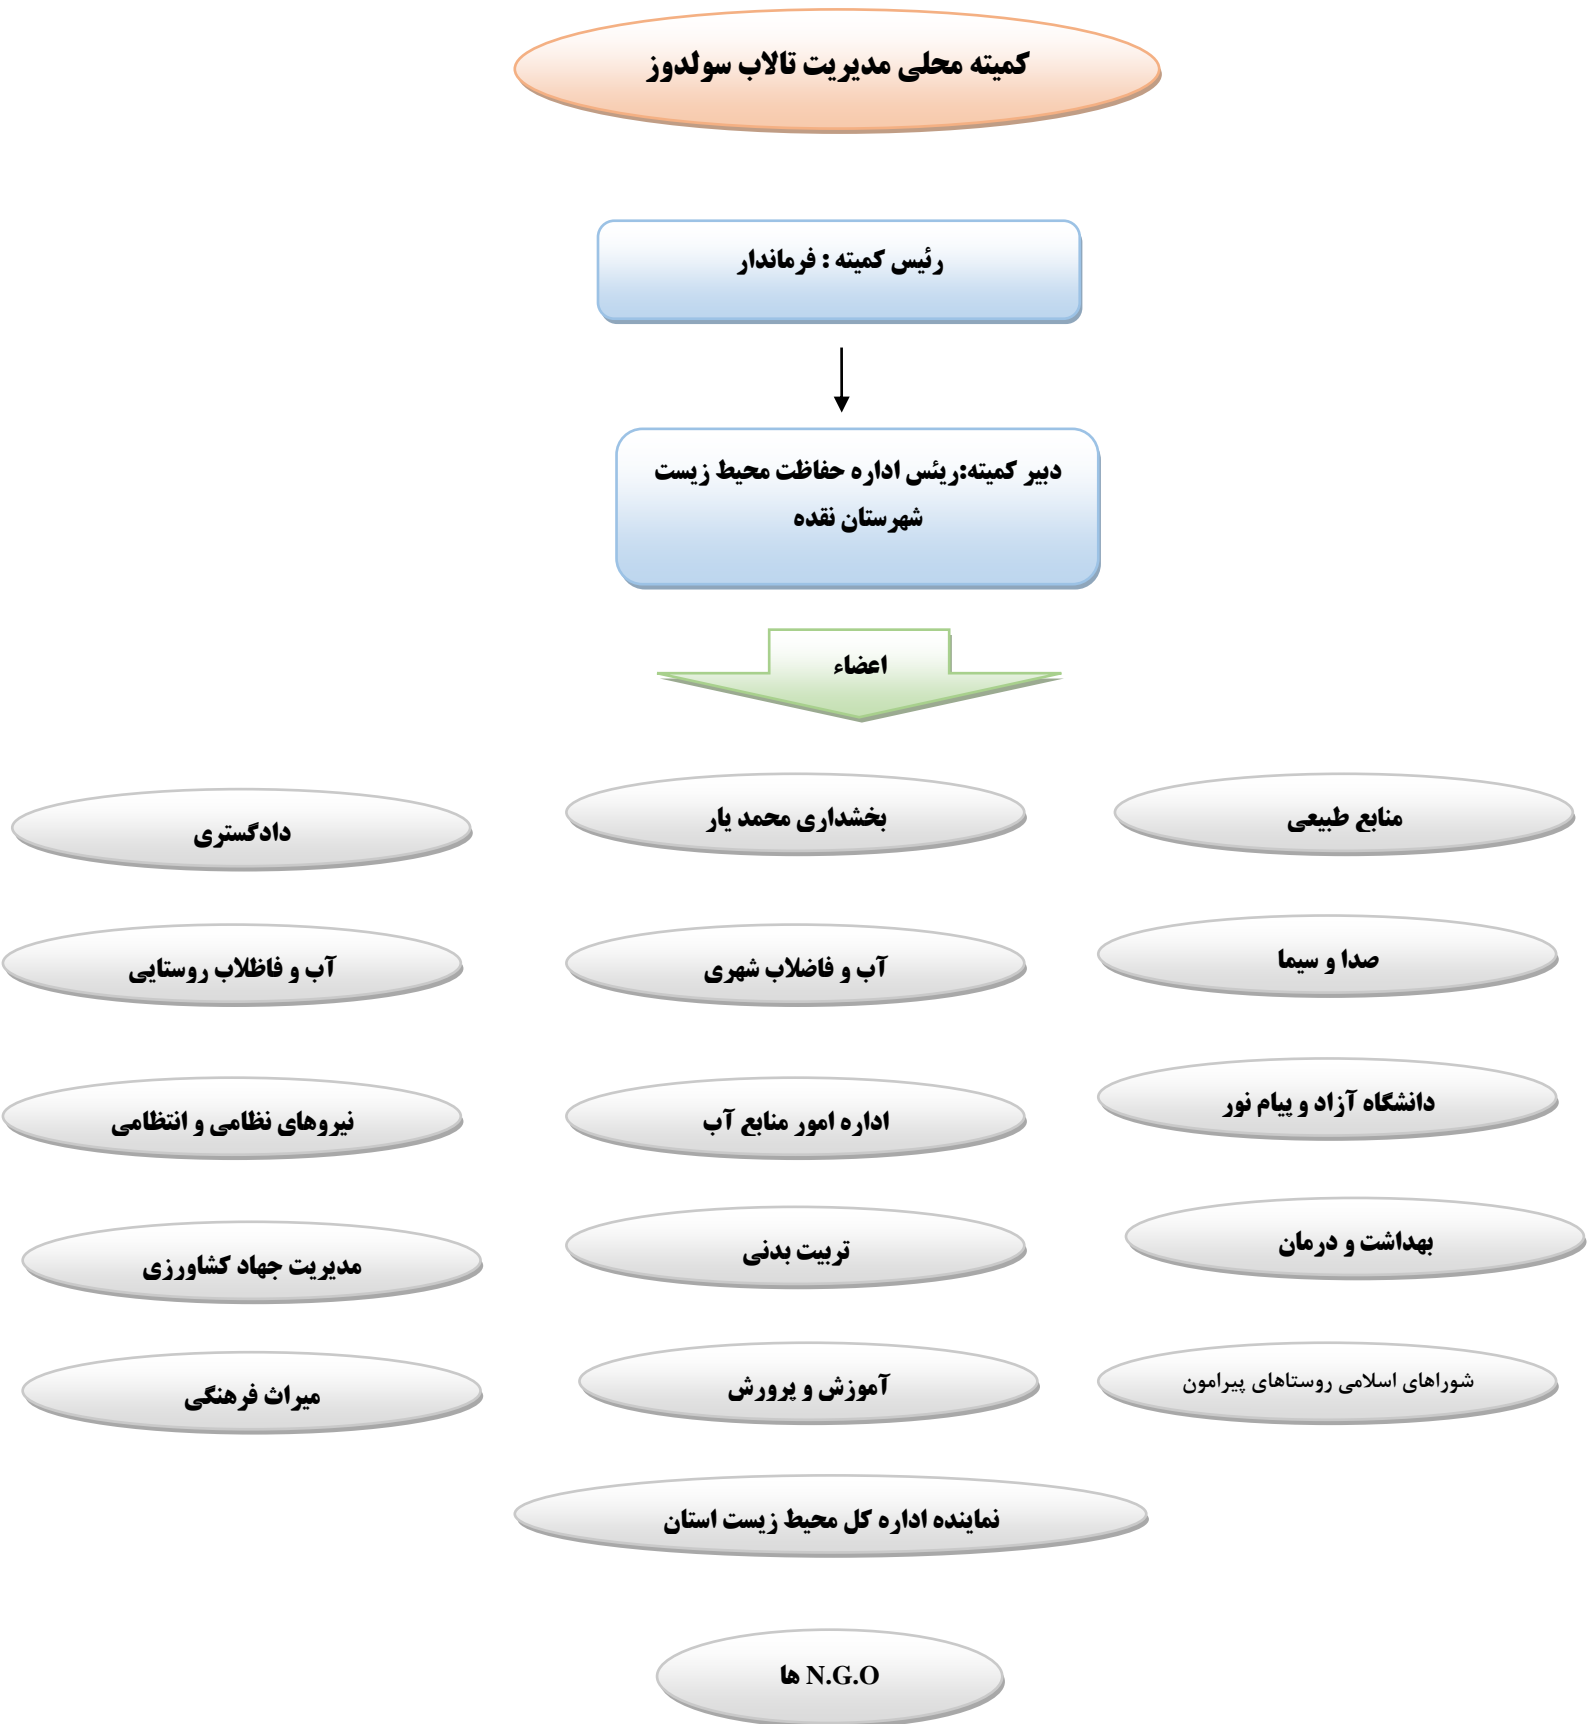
کمیته محلی مدیریت تالاب سولدوز

رئیس کمیته : فرماندار

دبیر کمیته:ریئس اداره حفاظت محیط زیست شهرستان نقده

اعضاء

منابع طبیعی

بخشداری محمد یار

دادگستری

صدا و سیما

آب و فاضلاب شهری

آب و فاظلاب روستایی

دانشگاه آزاد و پیام نور

اداره امور منابع آب

نیروهای نظامی و انتظامی

بهداشت و درمان

تربیت بدنی

مدیریت جهاد کشاورزی

شوراهای اسلامی روستاهای پیرامون

آموزش و پرورش

میراث فرهنگی

نماینده اداره کل محیط زیست استان

N.G.O ها